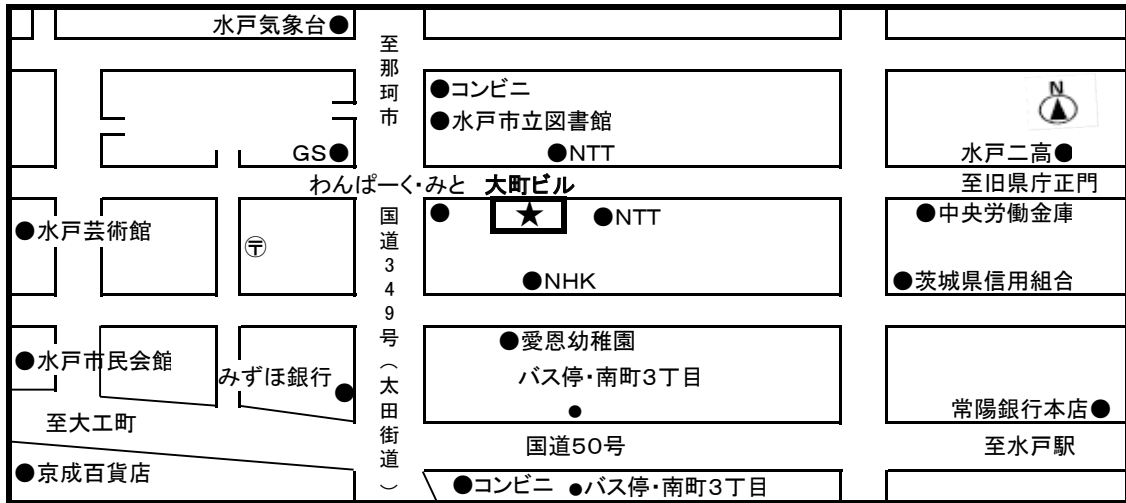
水戸気象台●

至那珂市

●コンビニ
●水戸市立図書館
●NTT

N

GS●

水戸二高●

わんぱーく・みと 大町ビル

至旧県庁正門

国道349号（太田街道）

●
★
●NTT

●中央労働金庫

●水戸芸術館

〒

●NHK

●茨城県信用組合

●愛恩幼稚園

●水戸市民会館

みずほ銀行●

バス停・南町3丁目
●

至大工町

常陽銀行本店●

国道50号

至水戸駅

●京成百貨店

●コンビニ ●バス停・南町3丁目